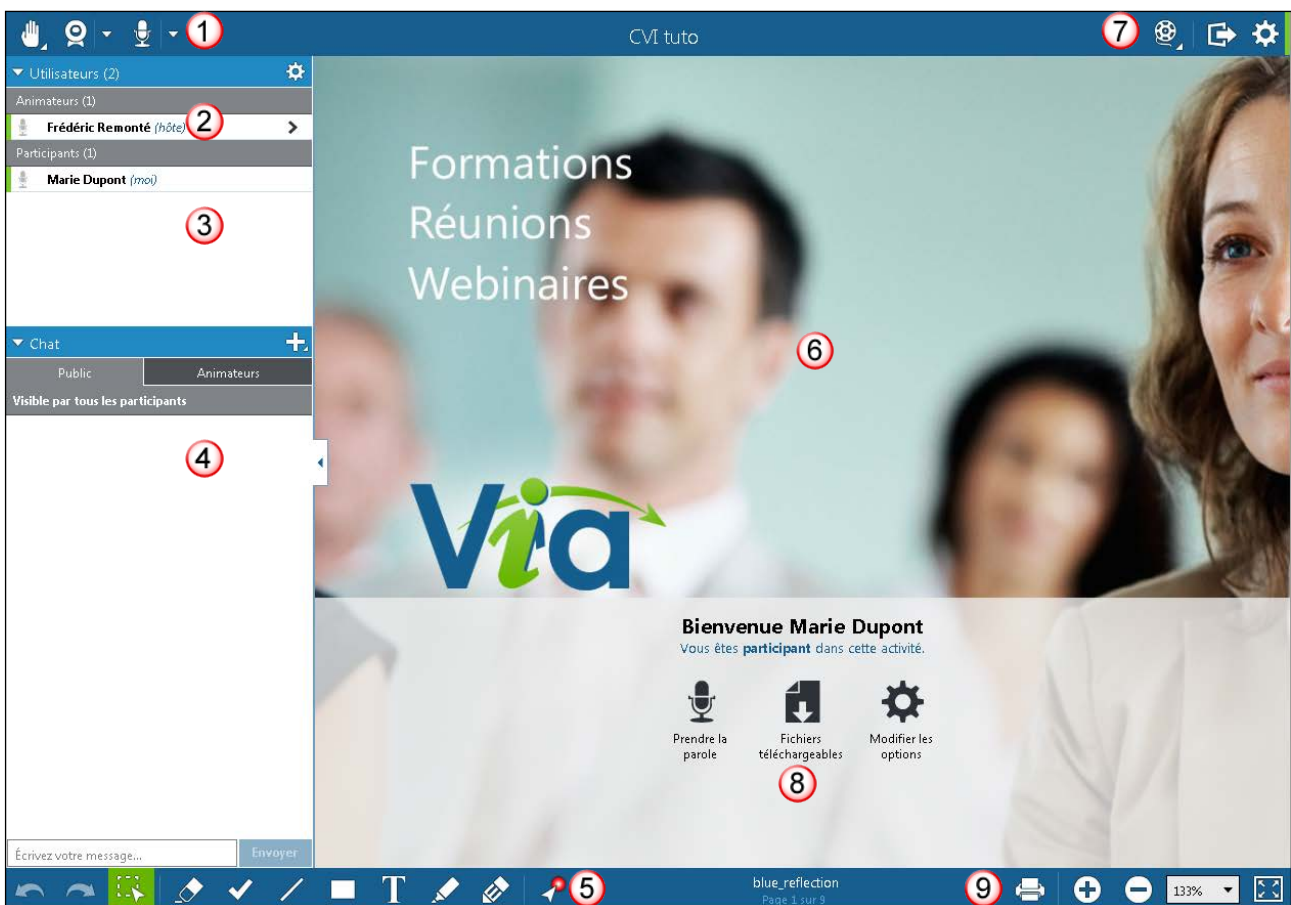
1

CVI tuto

7

Utilisateurs (2)

Animateurs (1)

Frédéric Remonté (hôte) 2

Participants (1)

Marie Dupont (moi)

3

Chat

Public | Animateurs

Visible par tous les participants

4

Écrivez votre message...

Envoyer

Formations
Réunions
Webinaires

6

Via

Bienvenue Marie Dupont

Vous êtes participant dans cette activité.

Prendre la parole

Fichiers téléchargeables

Modifier les options

8

5

blue_reflection

Page 1 sur 9

9

133%